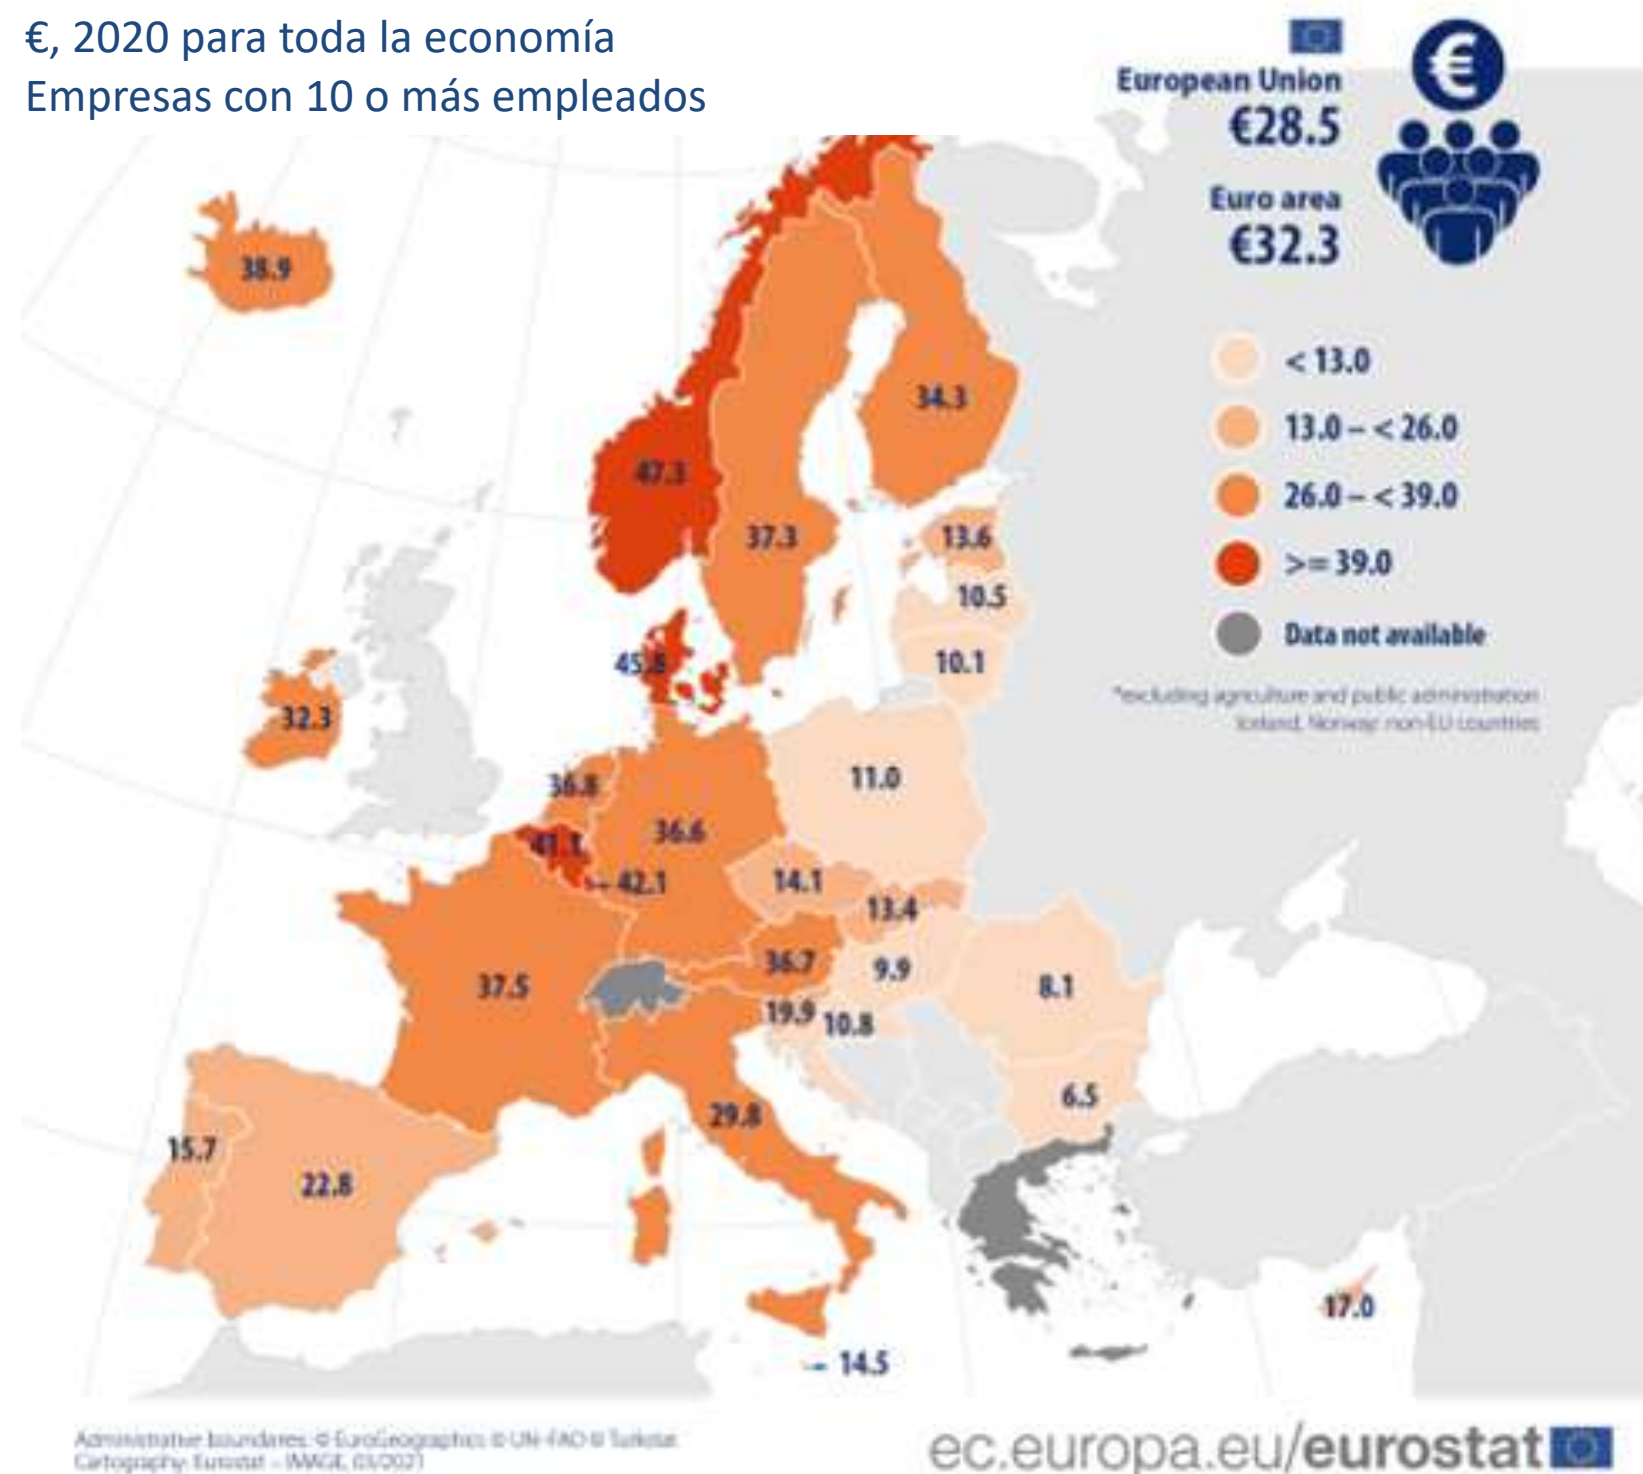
€, 2020 para toda la economía
Empresas con 10 o más empleados

European Union
€28.5

Euro area
€32.3

< 13.0
13.0 – < 26.0
26.0 – < 39.0
>= 39.0
Data not available

*excluding agriculture and public administration
Iceland, Norway: non-EU countries

38.9
47.3
34.3
37.3
13.6
10.5
10.1
45.8
32.3
11.0
36.8
36.6
41.1
42.1
14.1
13.4
37.5
36.7
9.9
8.1
19.9
10.8
6.5
29.8
15.7
22.8
17.0
14.5

Administrative boundaries: © EuroGeographics © UN-FAO © Turkstat
Cartography: Eurostat – IMAGE, 03/2021

ec.europa.eu/eurostat